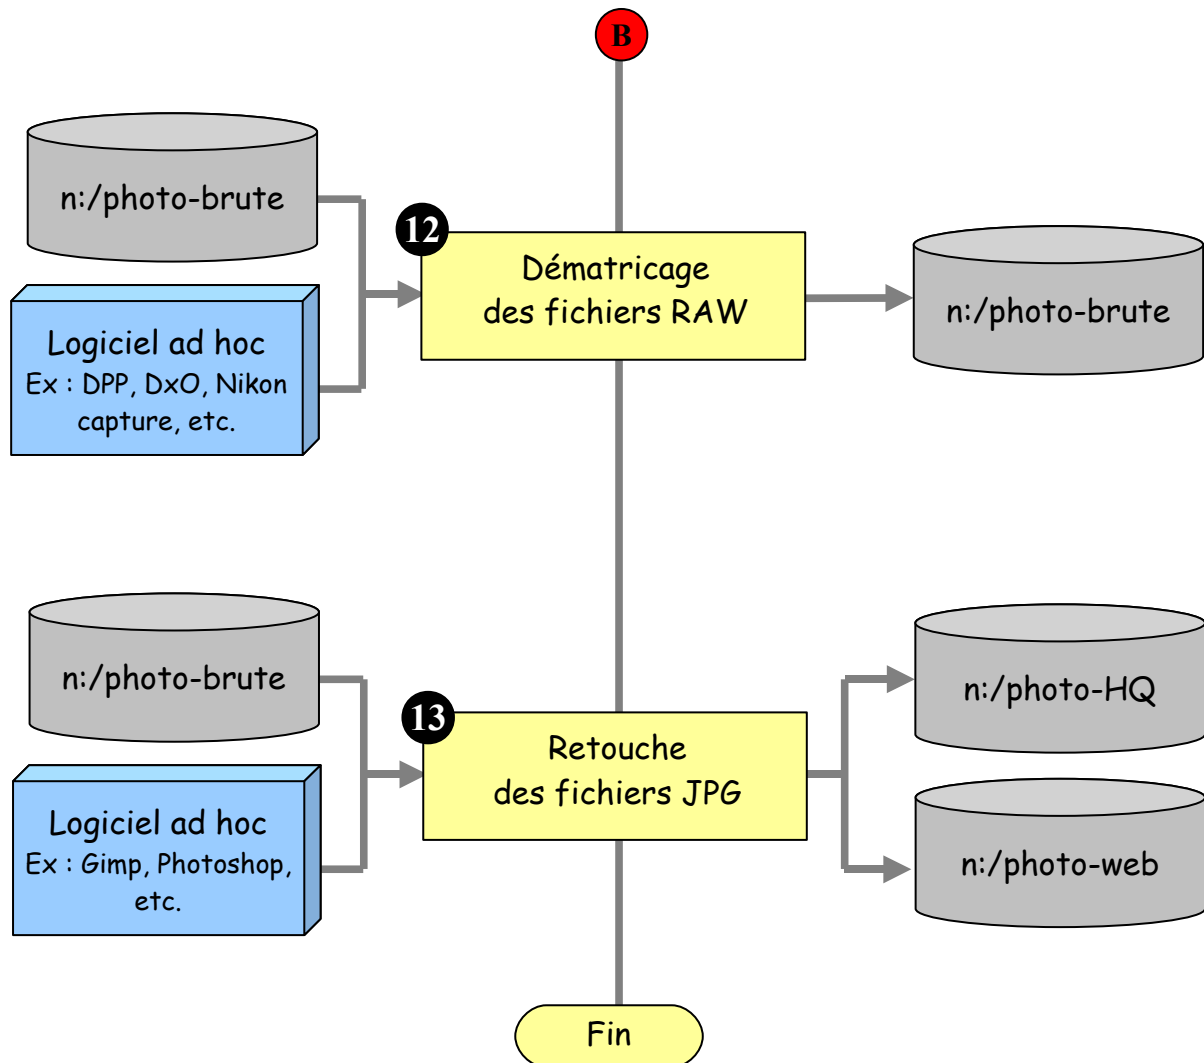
B

n:/photo-brute

Logiciel ad hoc
Ex : DPP, DxO, Nikon capture, etc.

12

Dématricage
des fichiers RAW

n:/photo-brute

n:/photo-brute

Logiciel ad hoc
Ex : Gimp, Photoshop, etc.

13

Retouche
des fichiers JPG

n:/photo-HQ

n:/photo-web

Fin